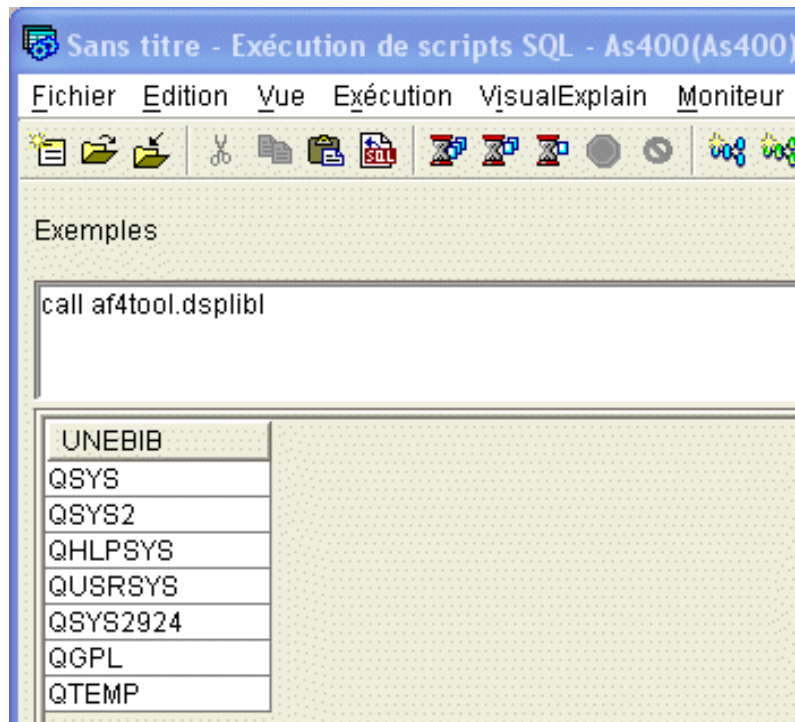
Sans titre - Exécution de scripts SQL - As400(As400)

Fichier Edition Vue Exécution VisualExplain Moniteur

Exemples

call af4tool.dsplibl

| UNEBIB |
|---|
| QSYS |
| QSYS2 |
| QHLPSYS |
| QUSRSYS |
| QSYS2924 |
| QGPL |
| QTEMP |